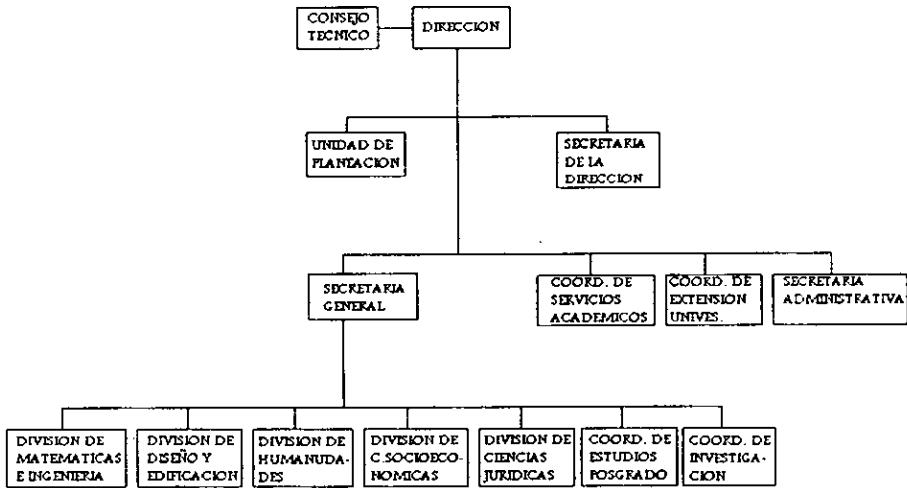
CONSEJO TECNICO

DIRECCION

UNIDAD DE PLANTACION

SECRETARIA DE LA DIRECCION

SECRETARIA GENERAL

COORD. DE SERVICIOS ACADEMICOS

COORD. DE EXTENSION UNIVES.

SECRETARIA ADMINISTRATIVA

DIVISION DE MATEMATICAS E INGENIERIA

DIVISION DE DISEÑO Y EDIFICACION

DIVISION DE HUMANUDADES

DIVISION DE C.SOCIOECONOMICAS

DIVISION DE CIENCIAS JURIDICAS

COORD. DE ESTUDIOS POSGRADO

COORD. DE INVESTIGACION